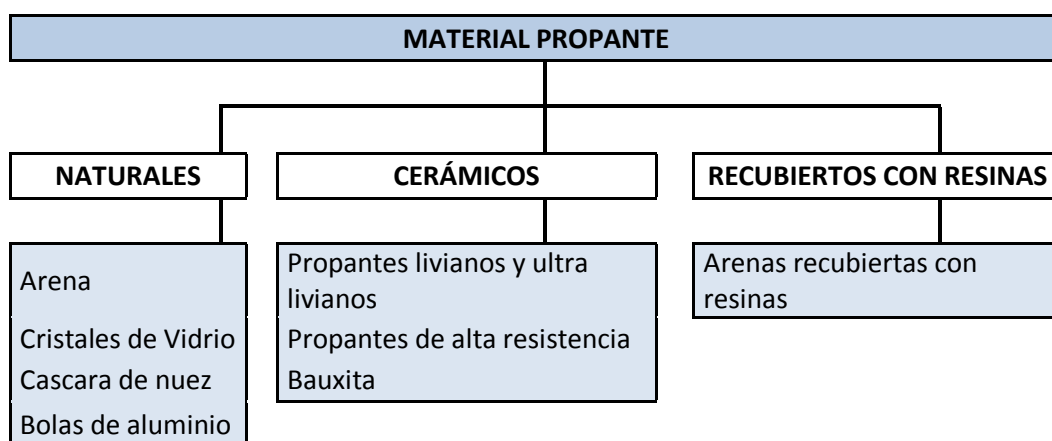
MATERIAL PROPANTE

NATURALES

Arena
Cristales de Vidrio
Cascara de nuez
Bolas de aluminio

CERÁMICOS

Propantes livianos y ultra livianos
Propantes de alta resistencia
Bauxita

RECUBIERTOS CON RESINAS

Arenas recubiertas con resinas